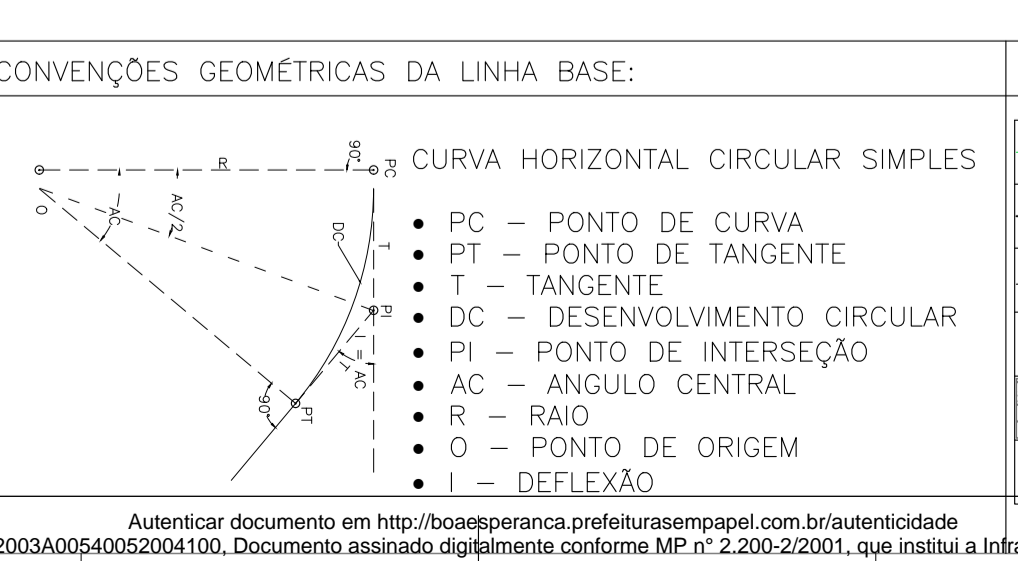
CONVENÇÕES GEOMÉTRICAS DA LINHA BASE:

O
R
90°
PC
AC
AC/2
DC
T
PI
I = AC
T
90°
PT

CURVA HORIZONTAL CIRCULAR SIMPLES

• PC – PONTO DE CURVA
• PT – PONTO DE TANGENTE
• T – TANGENTE
• DC – DESENVOLVIMENTO CIRCULAR
• PI – PONTO DE INTERSEÇÃO
• AC – ANGULO CENTRAL
• R – RAIO
• O – PONTO DE ORIGEM
• I – DEFLEXÃO

Autenticar documento em http://boaesperanca.prefeiturasempapel.com.br/autenticidade
2003A00540052004100, Documento assinado digitalmente conforme MP n° 2.200-2/2001, que institui a Infra